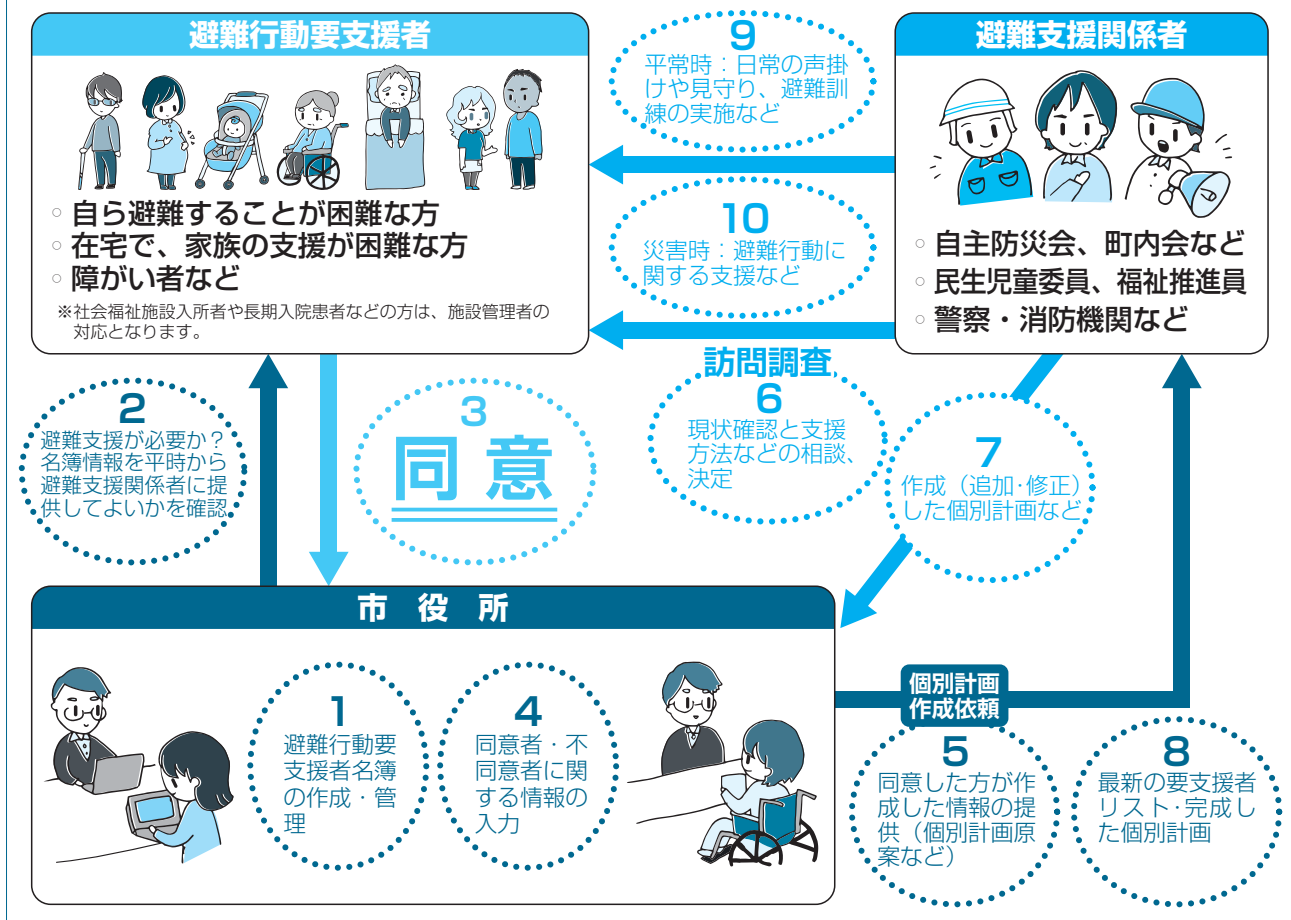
避難行動要支援者

◦ 自ら避難することが困難な方
◦ 在宅で、家族の支援が困難な方
◦ 障がい者など

※社会福祉施設入所者や長期入院患者などの方は、施設管理者の対応となります。

9
平常時：日常の声掛けや見守り、避難訓練の実施など

10
災害時：避難行動に関する支援など

避難支援関係者

◦ 自主防災会、町内会など
◦ 民生児童委員、福祉推進員
◦ 警察・消防機関など

訪問調査
6
現状確認と支援方法などの相談、決定

7
作成（追加・修正）した個別計画など

2
避難支援が必要か？名簿情報を平時から避難支援関係者に提供してよいかを確認

3
同意

市役所

1
避難行動要支援者名簿の作成・管理

4
同意者・不同意者に関する情報の入力

個別計画作成依頼

5
同意した方が作成した情報の提供（個別計画原案など）

8
最新の要支援者リスト・完成した個別計画